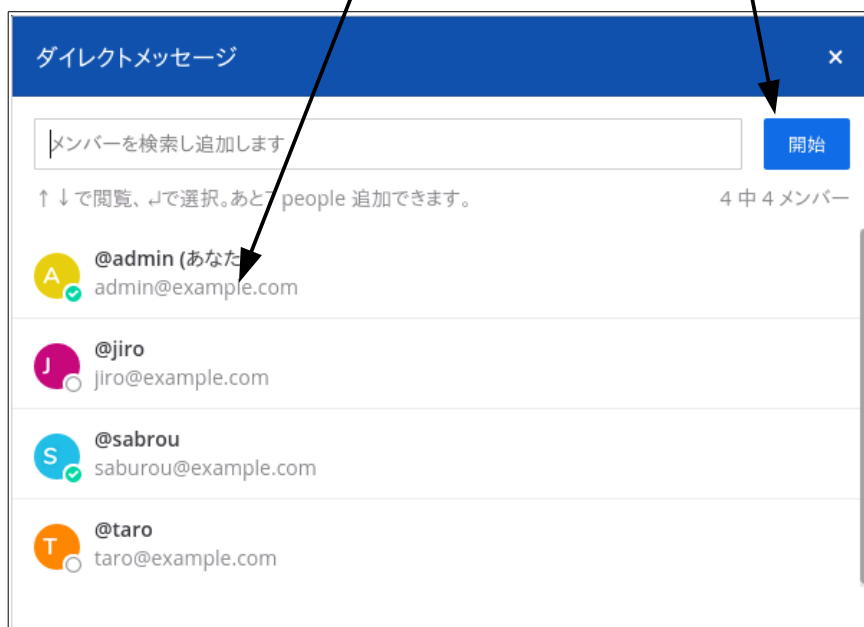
ダイレクトメッセージ
×

メンバーを検索し追加します

開始

↑↓で閲覧、↵で選択。あと7 people 追加できます。

4 中 4 メンバー

A
@admin (あなた
admin@example.com

J
@jiro
jiro@example.com

S
@sabrou
saburou@example.com

T
@taro
taro@example.com